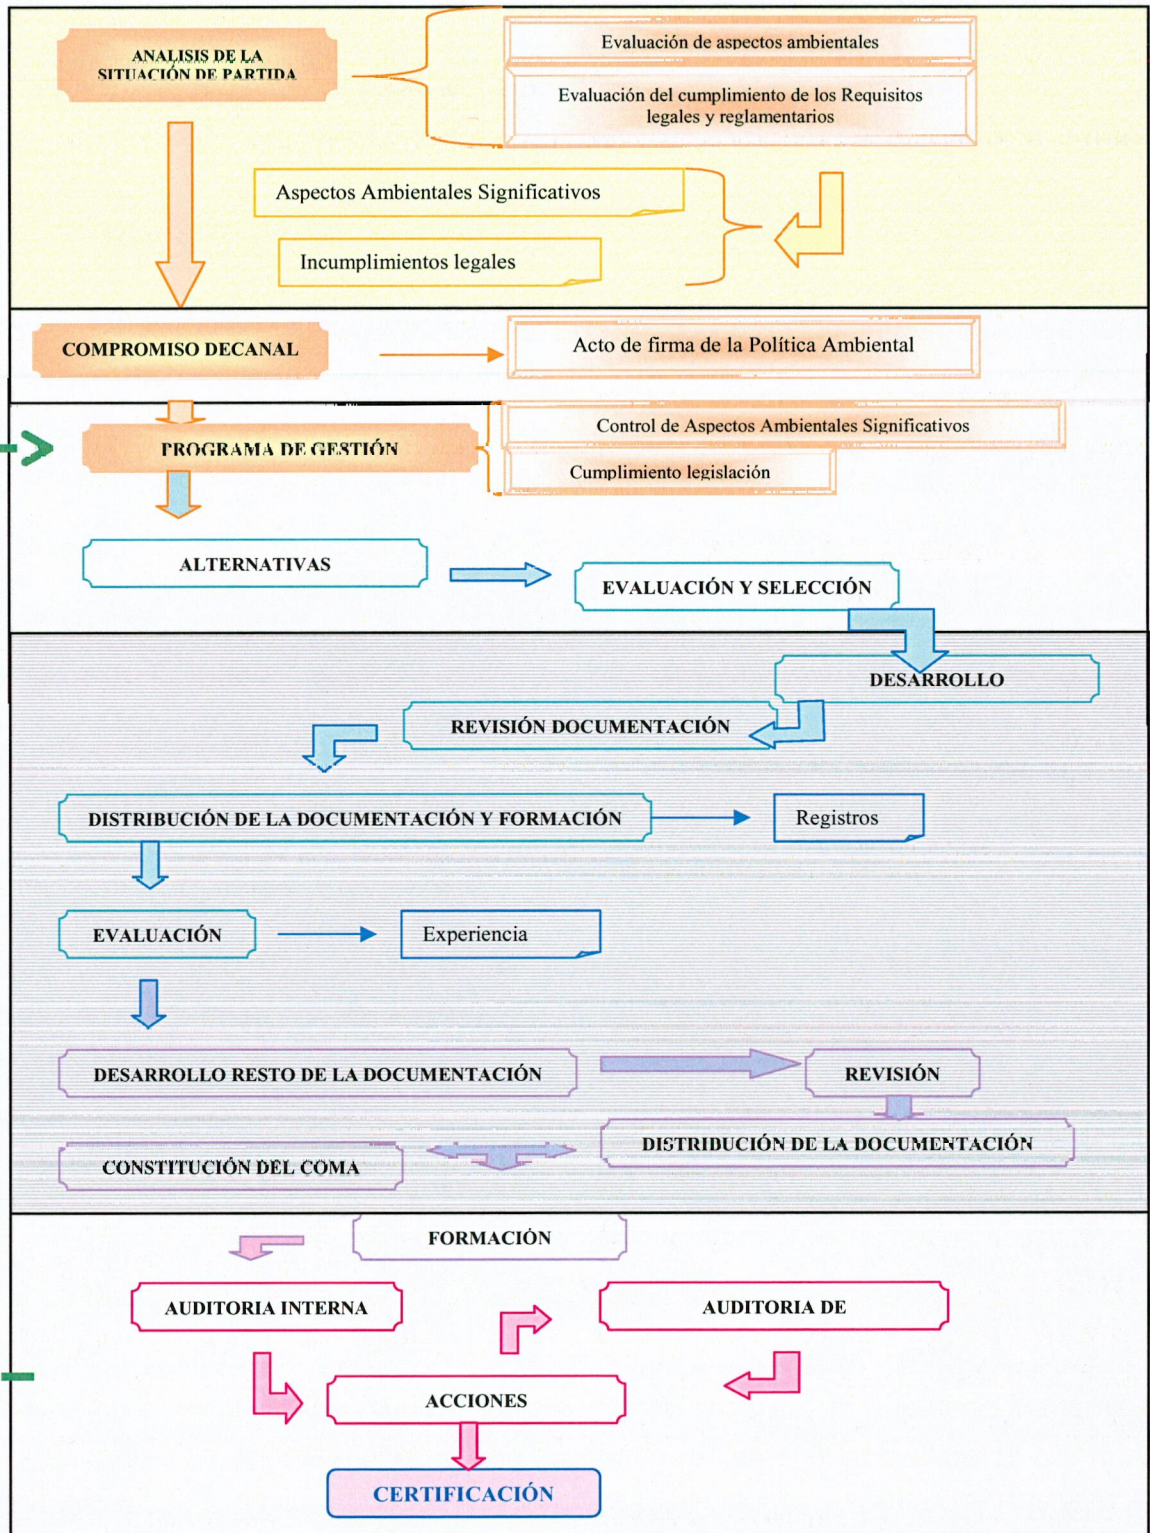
ANALISIS DE LA SITUACIÓN DE PARTIDA

Evaluación de aspectos ambientales

Evaluación del cumplimiento de los Requisitos legales y reglamentarios

Aspectos Ambientales Significativos

Incumplimientos legales

COMPROMISO DECANAL

Acto de firma de la Política Ambiental

PROGRAMA DE GESTIÓN

Control de Aspectos Ambientales Significativos

Cumplimiento legislación

ALTERNATIVAS

EVALUACIÓN Y SELECCIÓN

DESARROLLO

REVISIÓN DOCUMENTACIÓN

DISTRIBUCIÓN DE LA DOCUMENTACIÓN Y FORMACIÓN

Registros

EVALUACIÓN

Experiencia

DESARROLLO RESTO DE LA DOCUMENTACIÓN

REVISIÓN

DISTRIBUCIÓN DE LA DOCUMENTACIÓN

CONSTITUCIÓN DEL COMA

FORMACIÓN

AUDITORIA INTERNA

AUDITORIA DE

ACCIONES

CERTIFICACIÓN